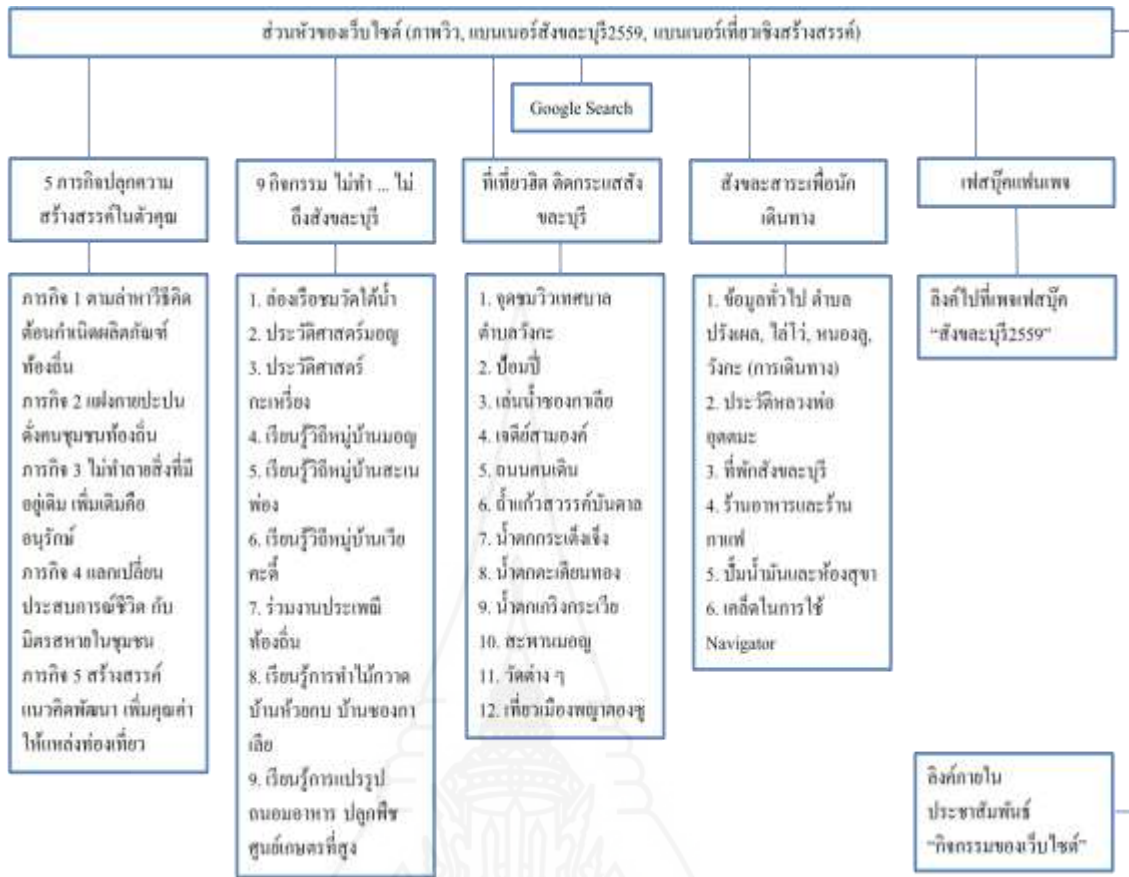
ส่วนหัวของเว็บไซต์ (ภาพวิว, แบนเนอร์สังขละบุรี2559, แบนเนอร์เที่ยวเชิงสร้างสรรค์)

Google Search

5 ภารกิจปลุกความสร้างสรรค์ในตัวคุณ

ภารกิจ 1 ตามล่าหาวิธีคิดต้อนกำเนิดผลิตภัณฑ์ท้องถิ่น
ภารกิจ 2 แฝงกายปะปนดั่งคนชุมชนท้องถิ่น
ภารกิจ 3 ไม่ทำลายสิ่งที่มีอยู่เดิม เพิ่มเติมคืออนุรักษ์
ภารกิจ 4 แลกเปลี่ยนประสบการณ์ชีวิต กับมิตรสหายในชุมชน
ภารกิจ 5 สร้างสรรค์แนวคิดพัฒนา เพิ่มคุณค่าให้แหล่งท่องเที่ยว

9 กิจกรรม ไม่ทำ ... ไม่ถึงสังขละบุรี

1. ล่องเรือชมวัดใต้น้ำ
2. ประวัติศาสตร์มอญ
3. ประวัติศาสตร์กะเหรี่ยง
4. เรียนรู้วิถีหมู่บ้านมอญ
5. เรียนรู้วิถีหมู่บ้านสะเนพ่อง
6. เรียนรู้วิถีหมู่บ้านเวียคะดี้
7. ร่วมงานประเพณีท้องถิ่น
8. เรียนรู้การทำไม้กวาด บ้านห้วยกบ บ้านซองกาเลีย
9. เรียนรู้การแปรรูปถนอมอาหาร ปลูกพืช ศูนย์เกษตรที่สูง

ที่เที่ยวฮิต ติดกระแสสังขละบุรี

1. จุดชมวิวเทศบาลตำบลวังกะ
2. ป๊อมปี้
3. เล่นน้ำซองกาเลีย
4. เจดีย์สามองค์
5. ถนนคนเดิน
6. ถ้ำแก้วสวรรค์บันดาล
7. น้ำตกกระเต็งจึ้ง
8. น้ำตกตะเคียนทอง
9. น้ำตกเกริงกระเวีย
10. สะพานมอญ
11. วัดต่าง ๆ
12. เที่ยวเมืองพญาตองซู

สังขละสาระเพื่อนักเดินทาง

1. ข้อมูลทั่วไป ตำบลปรังเผล, ไล่โว่, หนองลู, วังกะ (การเดินทาง)
2. ประวัติหลวงพ่ออุตตมะ
3. ที่พักสังขละบุรี
4. ร้านอาหารและร้านกาแฟ
5. ปั๊มน้ำมันและห้องสุขา
6. เคล็ดในการใช้ Navigator

เฟสบุ๊คแฟนเพจ

ลิงค์ไปที่เพจเฟสบุ๊ค "สังขละบุรี2559"

ลิงค์ภายในประชาสัมพันธ์ "กิจกรรมของเว็บไซต์"